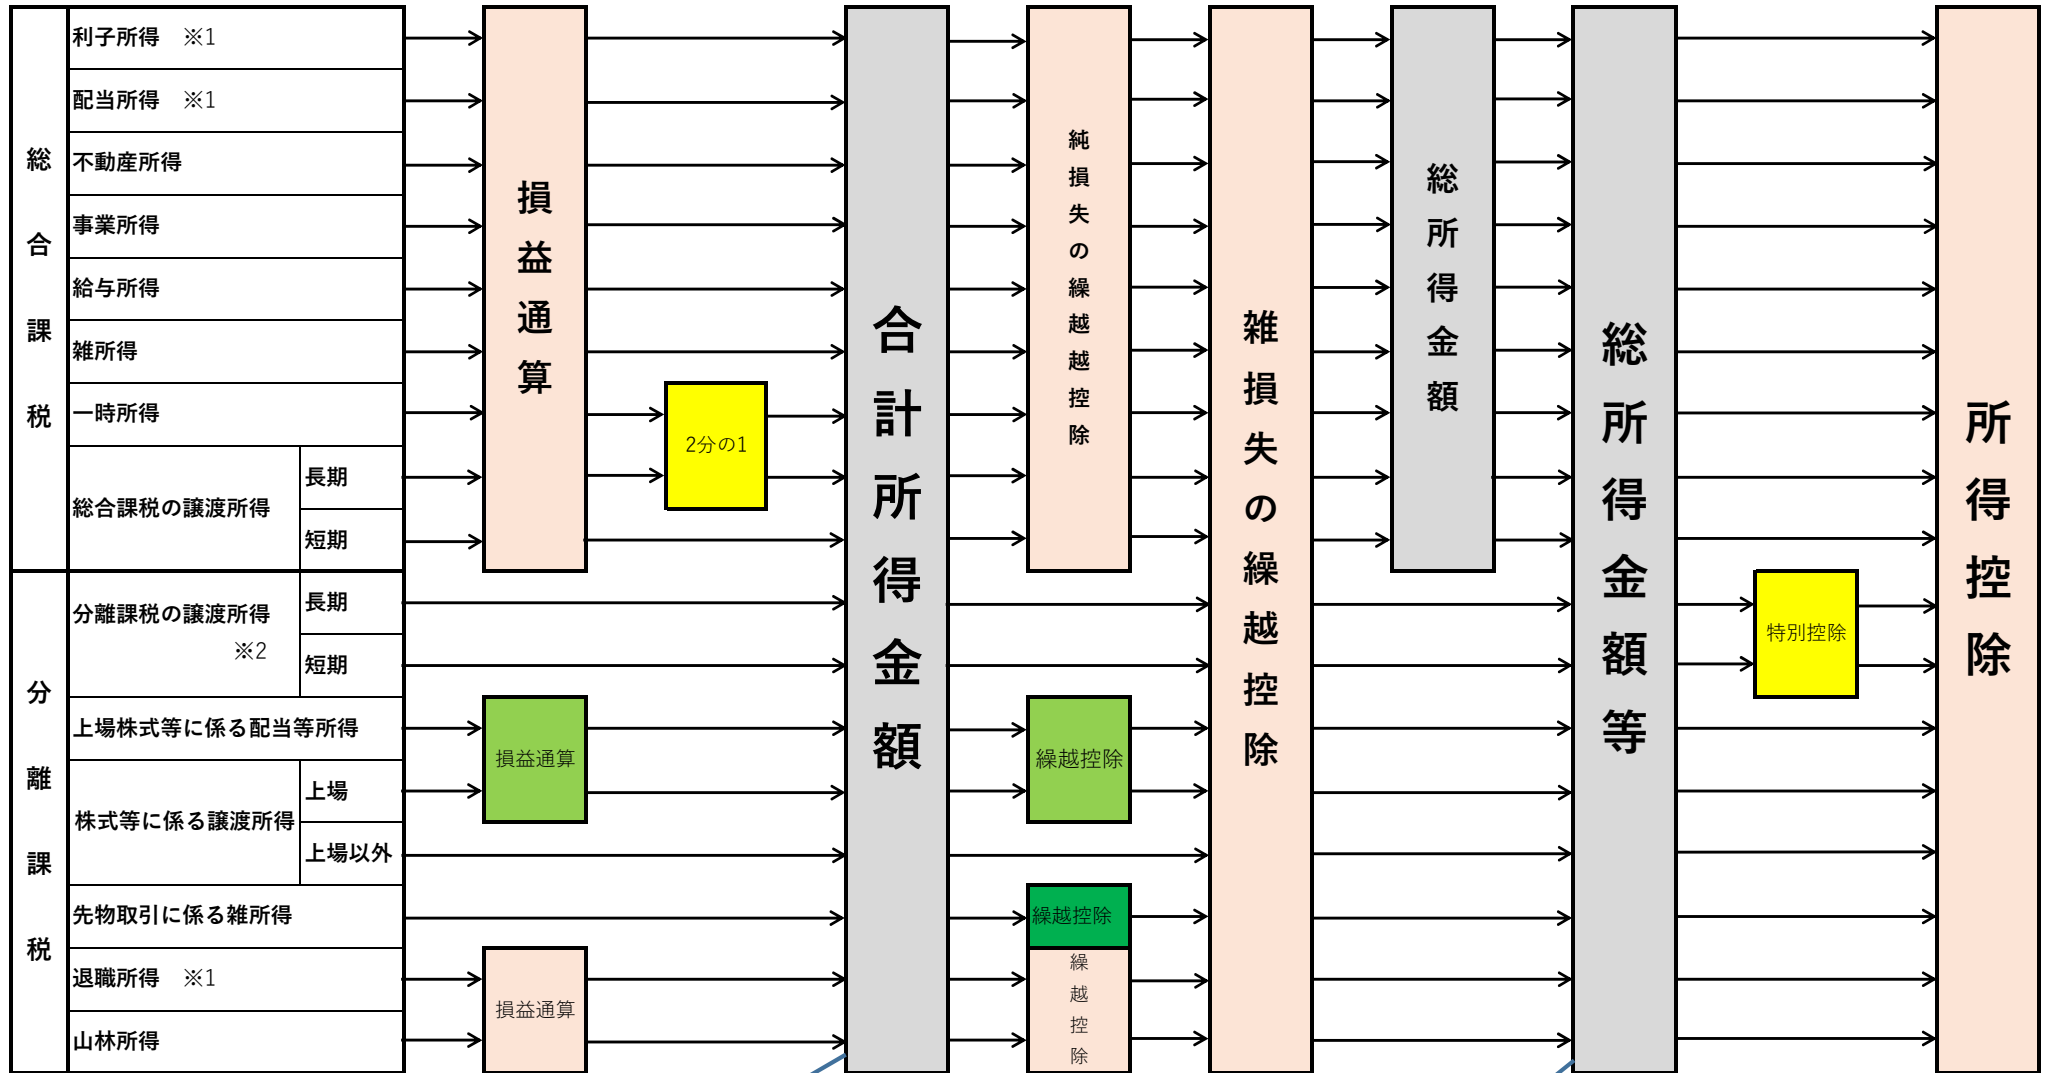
| 総合課税 | 利子所得 ※1 | |
|---|---|---|
| | 配当所得 ※1 | |
| | 不動産所得 | |
| | 事業所得 | |
| | 給与所得 | |
| | 雑所得 | |
| | 一時所得 | |
| | 総合課税の譲渡所得 | 長期 |
| | | 短期 |
| 分離課税 | 分離課税の譲渡所得 ※2 | 長期 |
| | | 短期 |
| | 上場株式等に係る配当等所得 | |
| | 株式等に係る譲渡所得 | 上場 |
| | | 上場以外 |
| | 先物取引に係る雑所得 | |
| | 退職所得 ※1 | |
| | 山林所得 | |

損益通算

2分の1

損益通算

損益通算

合計所得金額

純損失の繰越控除

繰越控除

繰越控除

繰越控除

雑損失の繰越控除

総所得金額

総所得金額等

特別控除

所得控除